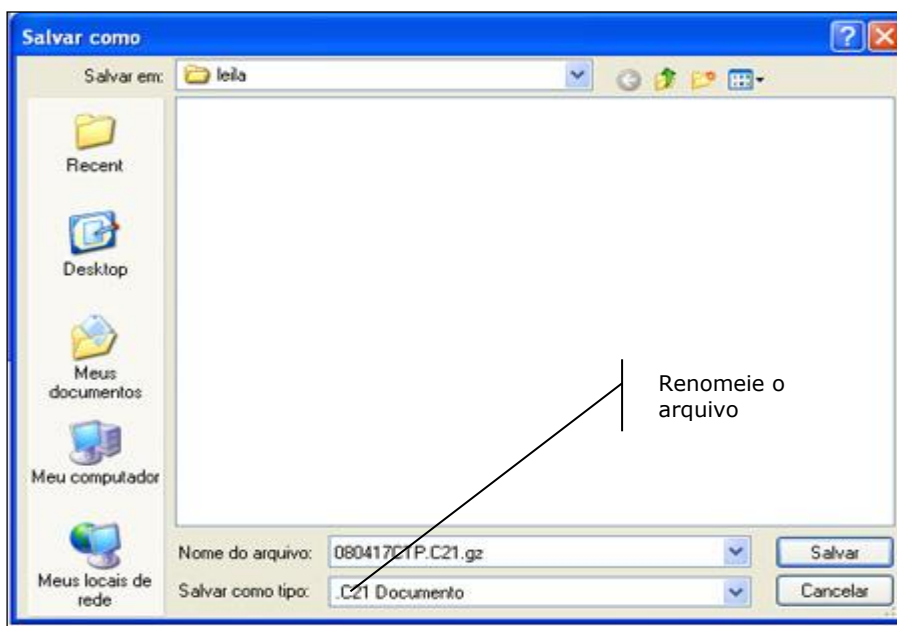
Salvar como

Salvar em: leila

Recent

Desktop

Meus documentos

Meu computador

Meus locais de rede

Renomeie o arquivo

Nome do arquivo: 080417CTP.C21.gz

Salvar como tipo: .C21 Documento

Salvar

Cancelar